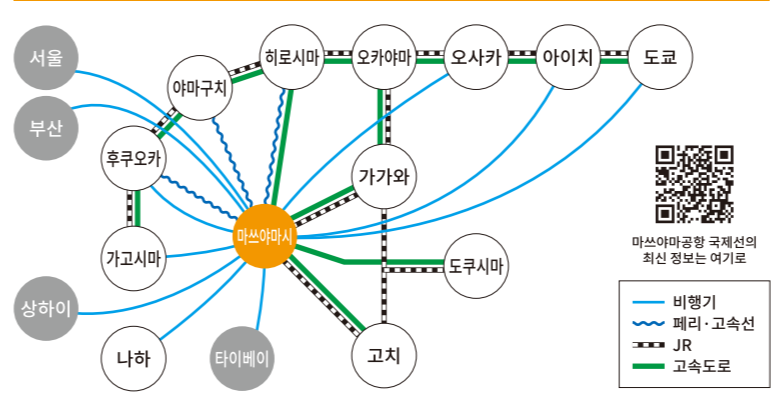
서울
부산
후쿠오카
가고시마
상하이
나하
타이베이
야마구치
히로시마
오카야마
오사카
아이치
도쿄
마쓰야마시
가가와
도쿠시마
고치

마쓰야마공항 국제선의 최신 정보는 여기로

비행기
페리 · 고속선
JR
고속도로